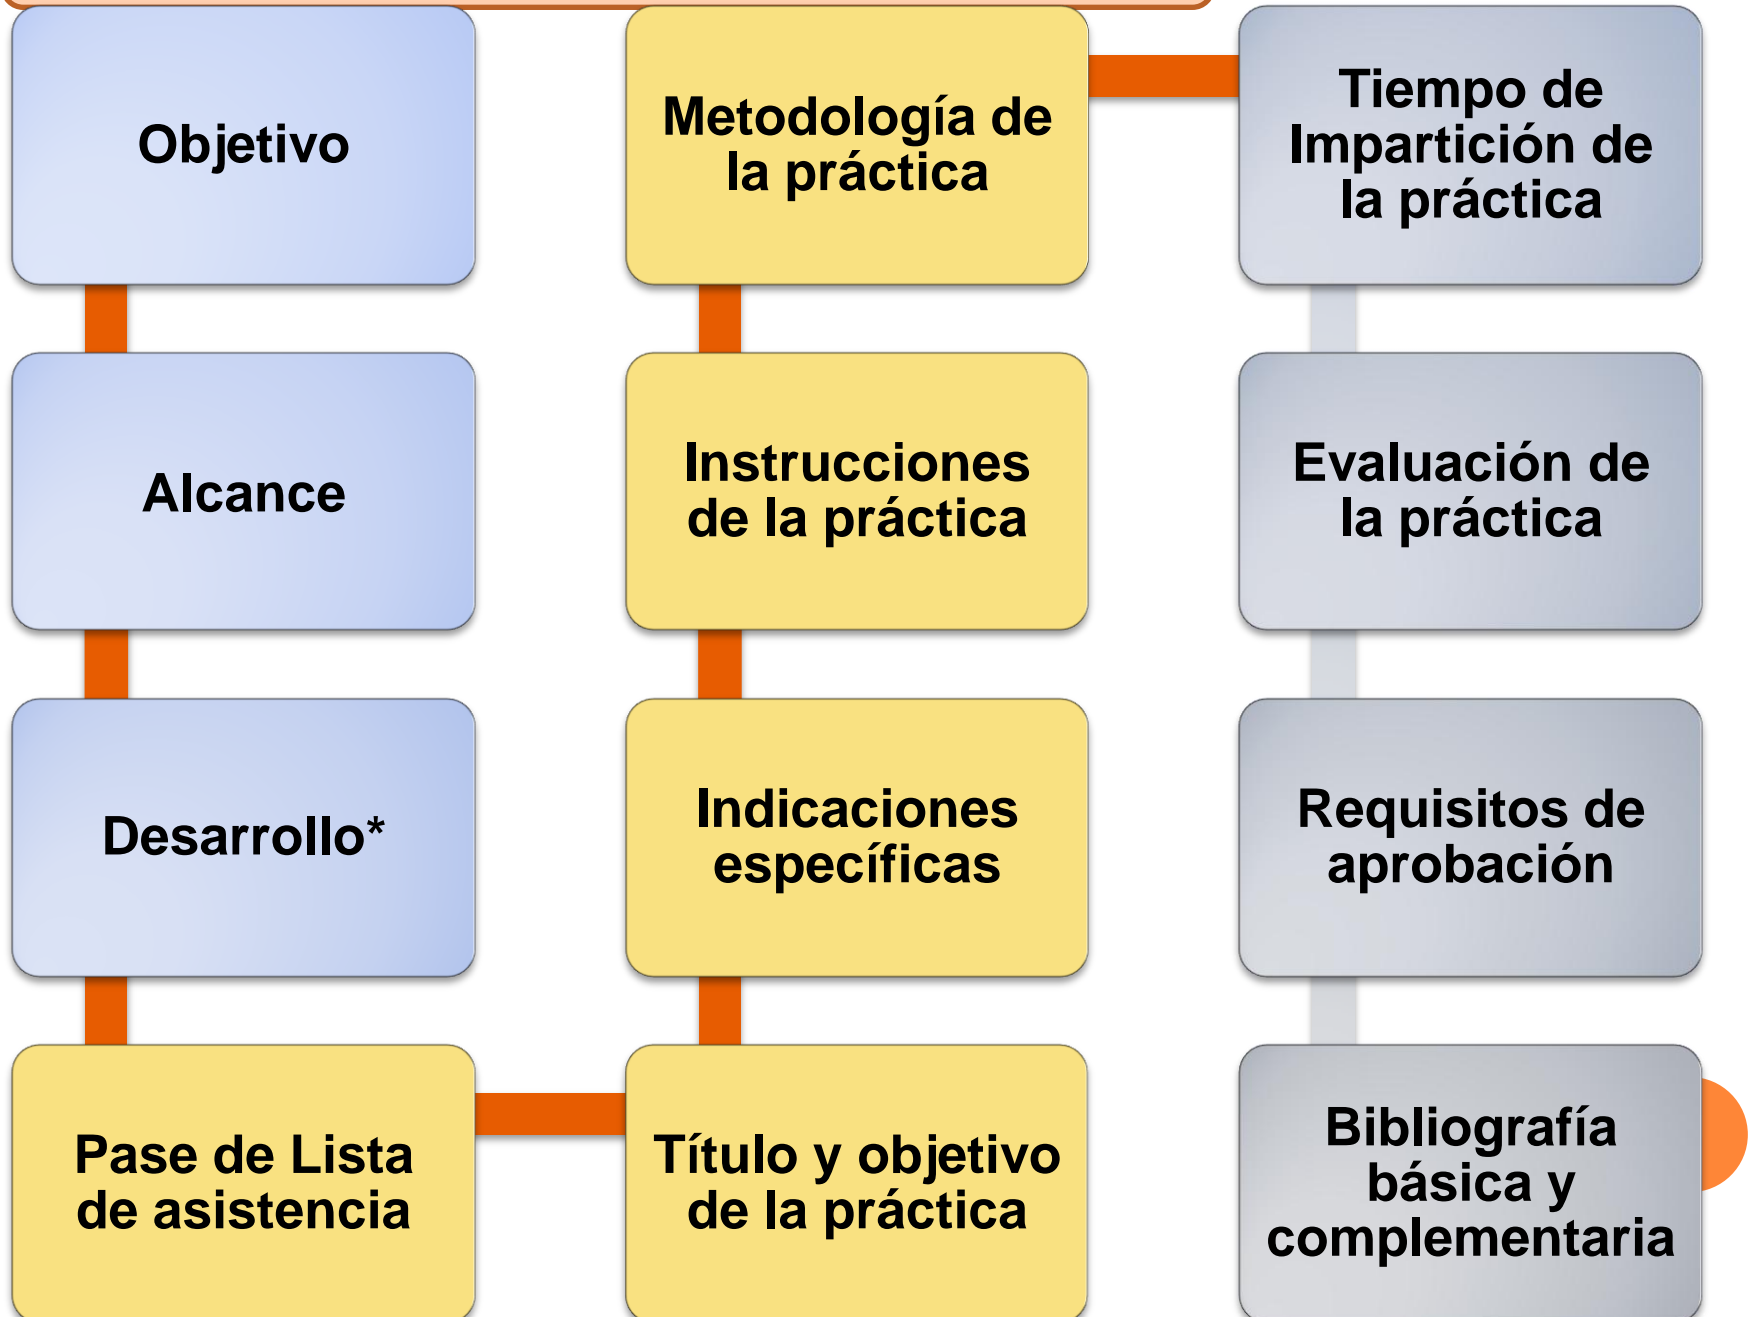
Objetivo

Alcance

Desarrollo*

Pase de Lista de asistencia

Título y objetivo de la práctica

Indicaciones específicas

Instrucciones de la práctica

Metodología de la práctica

Tiempo de Impartición de la práctica

Evaluación de la práctica

Requisitos de aprobación

Bibliografía básica y complementaria